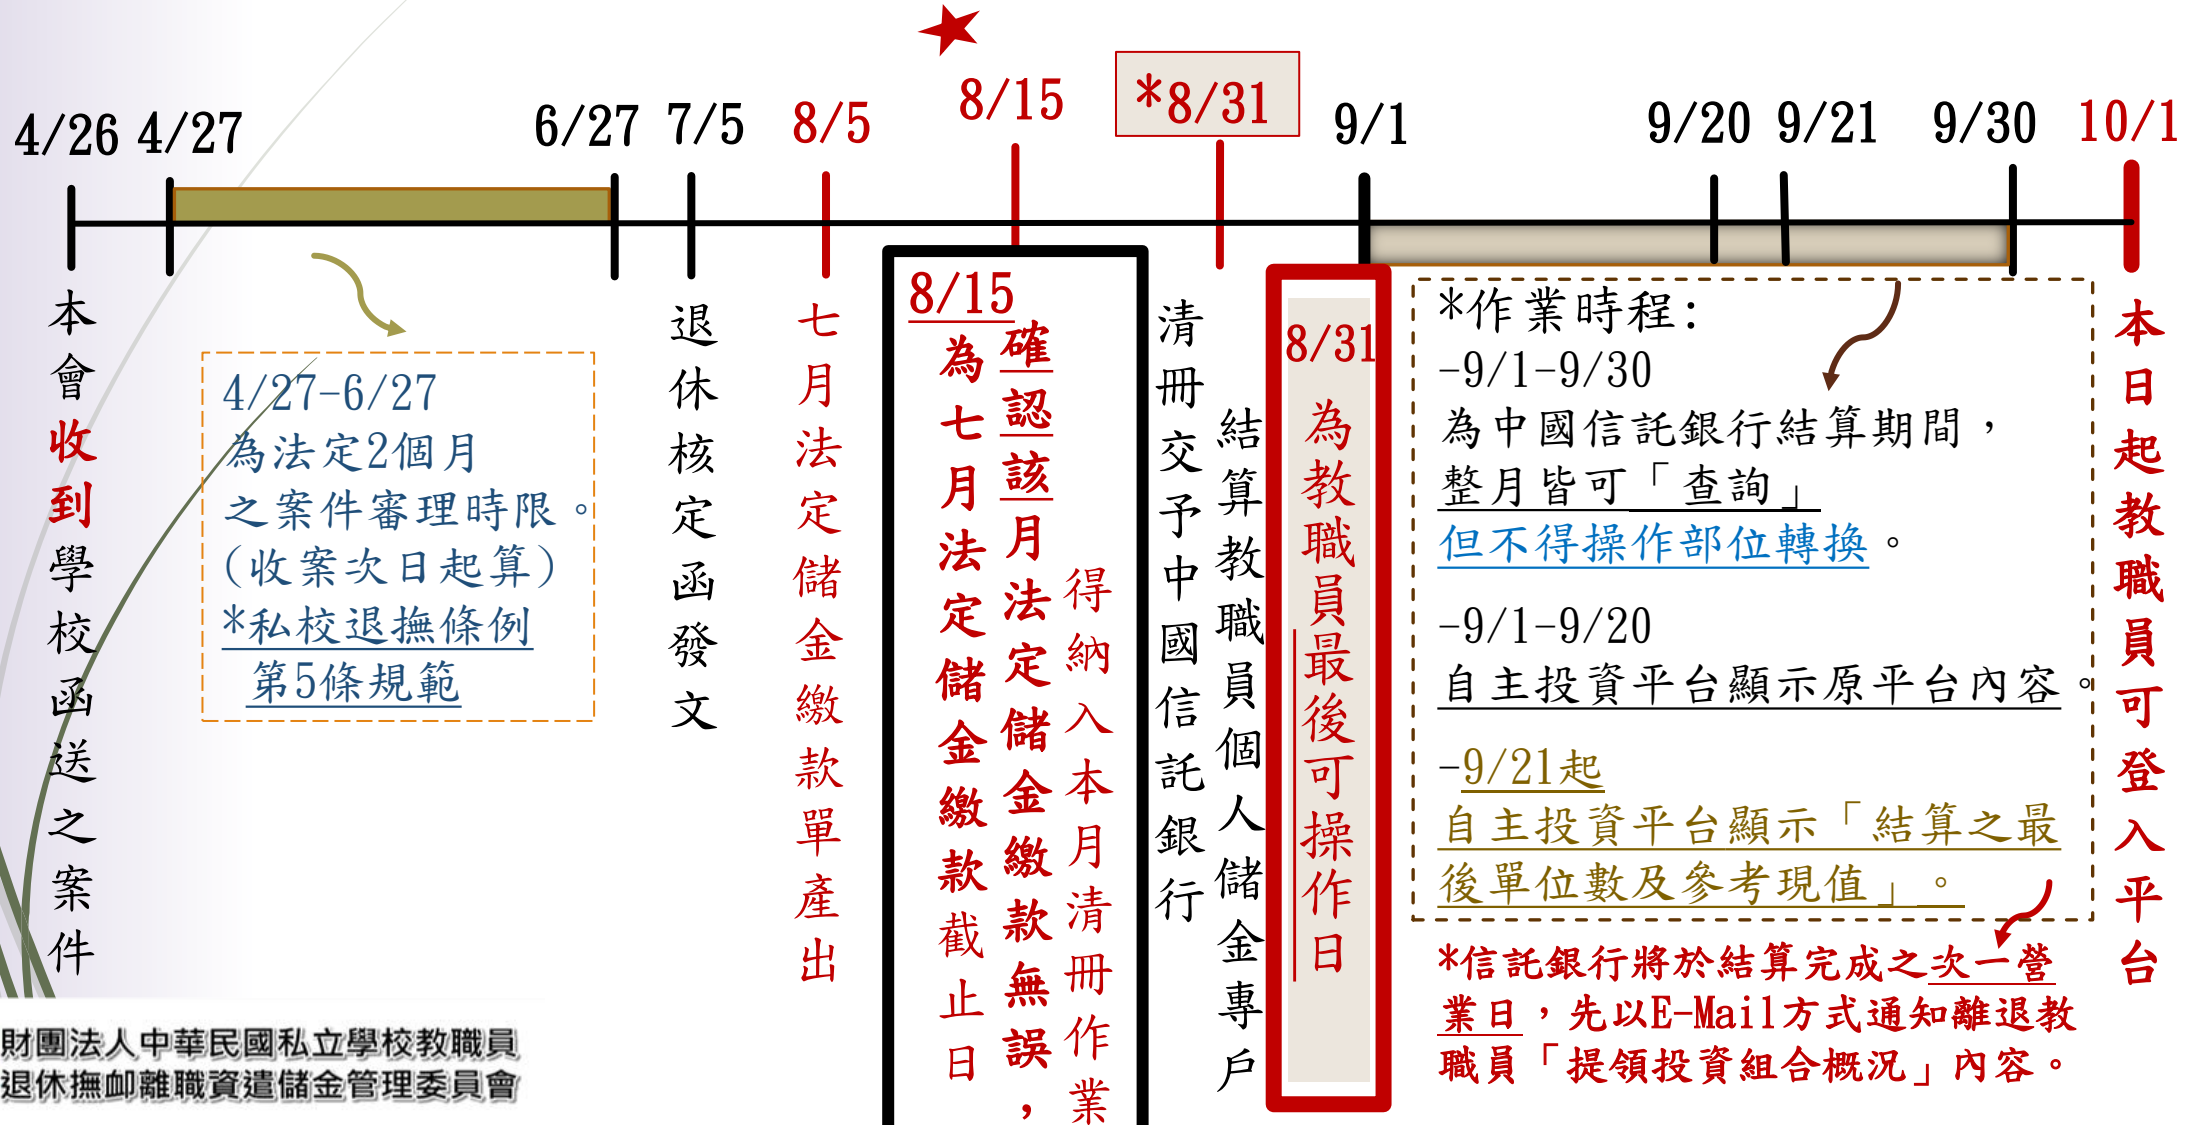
4/26 4/27 6/27 7/5 8/5 8/15 *8/31 9/1 9/20 9/21 9/30 10/1

本會收到學校函送之案件

4/27-6/27
為法定2個月之案件審理時限。
(收案次日起算)
*私校退撫條例第5條規範

退休核定函發文

七月法定儲金繳款單產出

8/15
為七月法定儲金繳款截止日
確認該月法定儲金繳款無誤，得納入本月清冊作業

清冊交予中國信託銀行

結算教職員個人儲金專戶

8/31
為教職員最後可操作日

*作業時程:
-9/1-9/30
為中國信託銀行結算期間，整月皆可「查詢」
但不得操作部位轉換。

-9/1-9/20
自主投資平台顯示原平台內容。

-9/21起
自主投資平台顯示「結算之最後單位數及參考現值」。

*信託銀行將於結算完成之次一營業日，先以E-Mail方式通知離退教職員「提領投資組合概況」內容。

本日起教職員可登入平台

財團法人中華民國私立學校教職員退休撫卹離職資遣儲金管理委員會